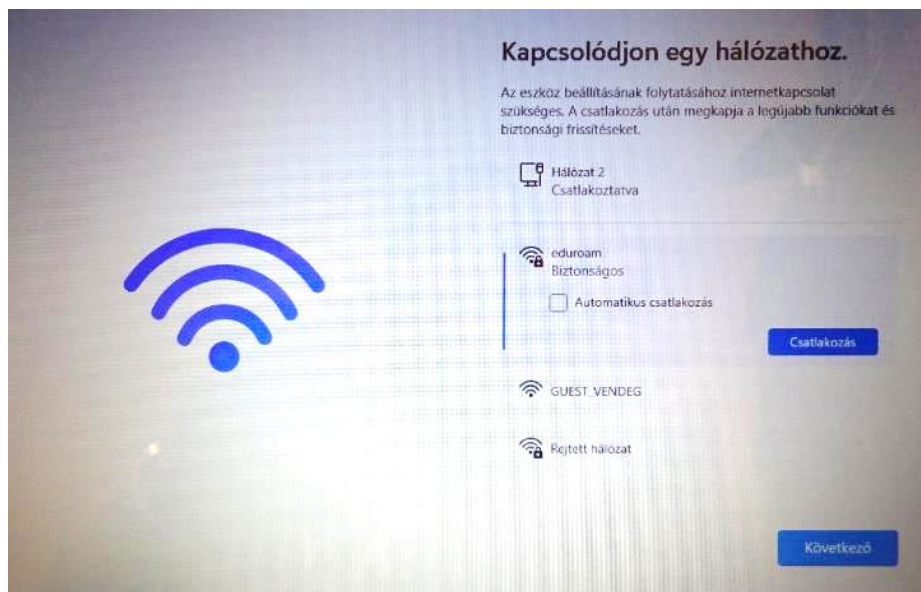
Kapcsolódjon egy hálózathoz.

Az eszköz beállításának folytatásához internetkapcsolat szükséges. A csatlakozás után megkapja a legújabb funkciókat és biztonsági frissítéseket.

Hálózat 2
Csatlakoztatva

eduroam
Biztonságos

Automatikus csatlakozás

Csatlakozás

GUEST_VENDEG

Rejtett hálózat

Következő